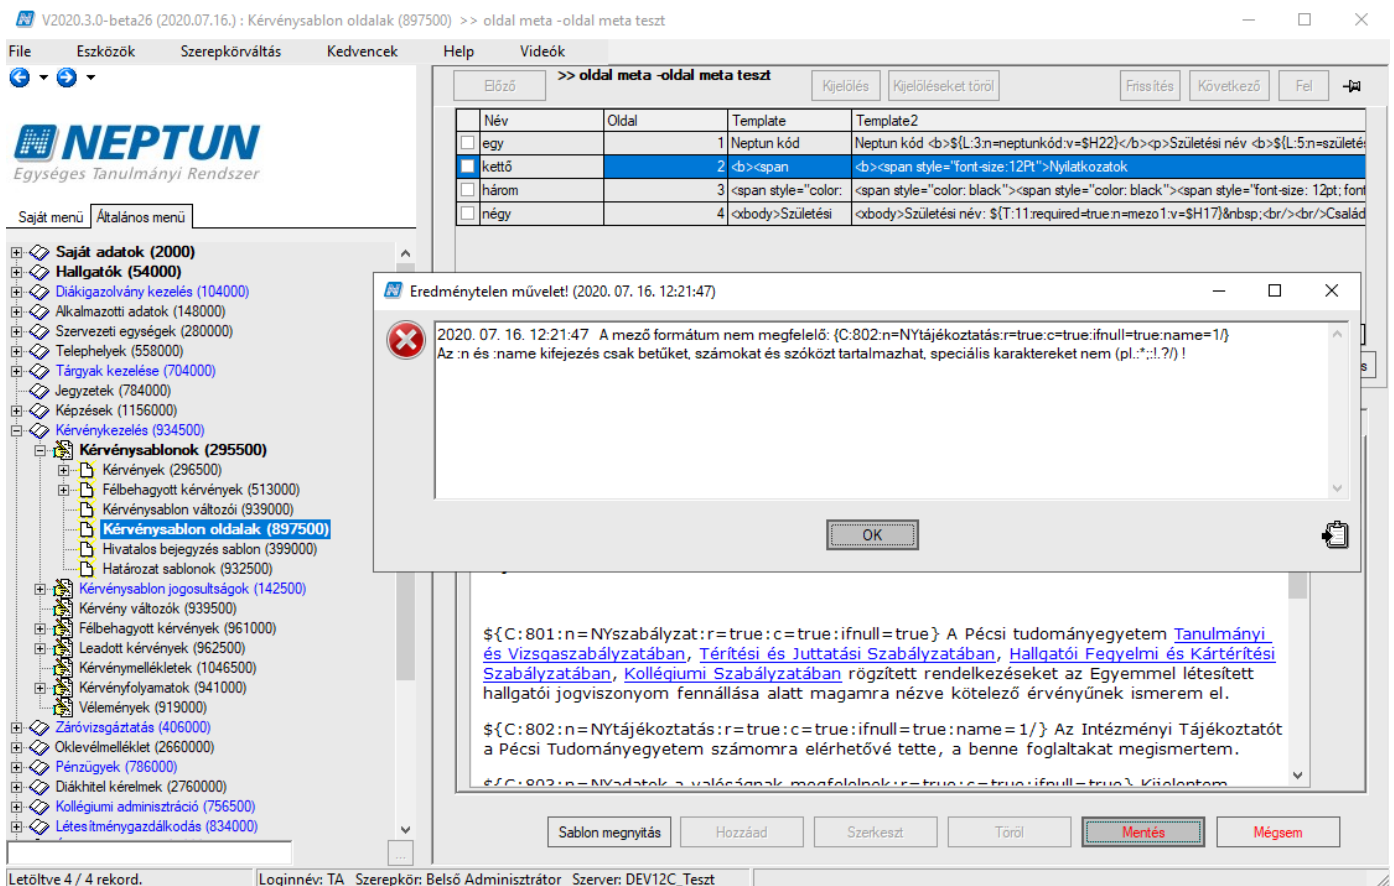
V2020.3.0-beta26 (2020.07.16.) : Kérvénysablon oldalak (897500) >> oldal meta -oldal meta teszt

File Eszközök Szerepkörváltás Kedvencek Help Videók

NEPTUN
Egységes Tanulmányi Rendszer

Saját menü Általános menü

Saját adatok (2000)
Hallgatók (54000)
Diákigazolvány kezelés (104000)
Alkalmazotti adatok (148000)
Szervezeti egységek (280000)
Telephelyek (558000)
Tárgyak kezelése (704000)
Jegyzetek (784000)
Képzések (1156000)
Kérvénykezelés (934500)
Kérvénysablonok (295500)
Kérvények (296500)
Félbehagyott kérvények (513000)
Kérvénysablon változói (939000)
Kérvénysablon oldalak (897500)
Hivatalos bejegyzés sablon (399000)
Határozat sablonok (932500)
Kérvénysablon jogosultságok (142500)
Kérvény változók (939500)
Félbehagyott kérvények (961000)
Leadott kérvények (962500)
Kérvénymellékletek (1046500)
Kérvényfolyamatok (941000)
Vélemények (919000)
Záróvizsgáztatás (406000)
Oklevélmelléklet (2660000)
Pénzügyek (786000)
Diákhitel kérelmek (2760000)
Kollégiumi adminisztráció (756500)
Létesítménygazdálkodás (834000)

Előző >> oldal meta -oldal meta teszt Kijelölés Kijelöléseket töröl Frissítés Következő Fel

| Név | Oldal | Template | Template2 |
|---|---|---|---|
| egy | 1 | Neptun kód | Neptun kód <b>${L:3:n=neptunkód:v=$H22}</b><p>Születési név <b>${L:5:n=születé |
| kettő | 2 | <b><span | <b><span style="font-size:12Pt">Nyilatkozatok |
| három | 3 | <span style="color: | <span style="color: black"><span style="color: black"><span style="font-size: 12pt; font |
| négy | 4 | <xbody>Születési | <xbody>Születési név: ${T:11:required=true:n=mezo1:v=$H17}&nbsp;<br/><br/>Család |

Eredménytelen művelet! (2020. 07. 16. 12:21:47)

2020. 07. 16. 12:21:47 A mező formátum nem megfelelő: {C:802:n=NYtájékoztatás:r=true:c=true:ifnull=true:name=1/}
Az :n és :name kifejezés csak betűket, számokat és szóközt tartalmazhat, speciális karaktereket nem (pl.:*;:!.?/) !

OK

${C:801:n=NYszabályzat:r=true:c=true:ifnull=true} A Pécsi tudományegyetem Tanulmányi és Vizsgaszabályzatában, Térítési és Juttatási Szabályzatában, Hallgatói Fegyelmi és Kártérítési Szabályzatában, Kollégiumi Szabályzatában rögzített rendelkezéseket az Egyemmel létesített hallgatói jogviszonyom fennállása alatt magamra nézve kötelező érvényűnek ismerem el.

${C:802:n=NYtájékoztatás:r=true:c=true:ifnull=true:name=1/} Az Intézményi Tájékoztatót a Pécsi Tudományegyetem számomra elérhetővé tette, a benne foglaltakat megismertem.

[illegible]

Sablon megnyitás Hozzáad Szerkeszt Töröl Mentés Mégsem

Letöltve 4 / 4 rekord. Loginnév: TA Szerepkör: Belső Adminisztrátor Szerver: DEV12C_Teszt